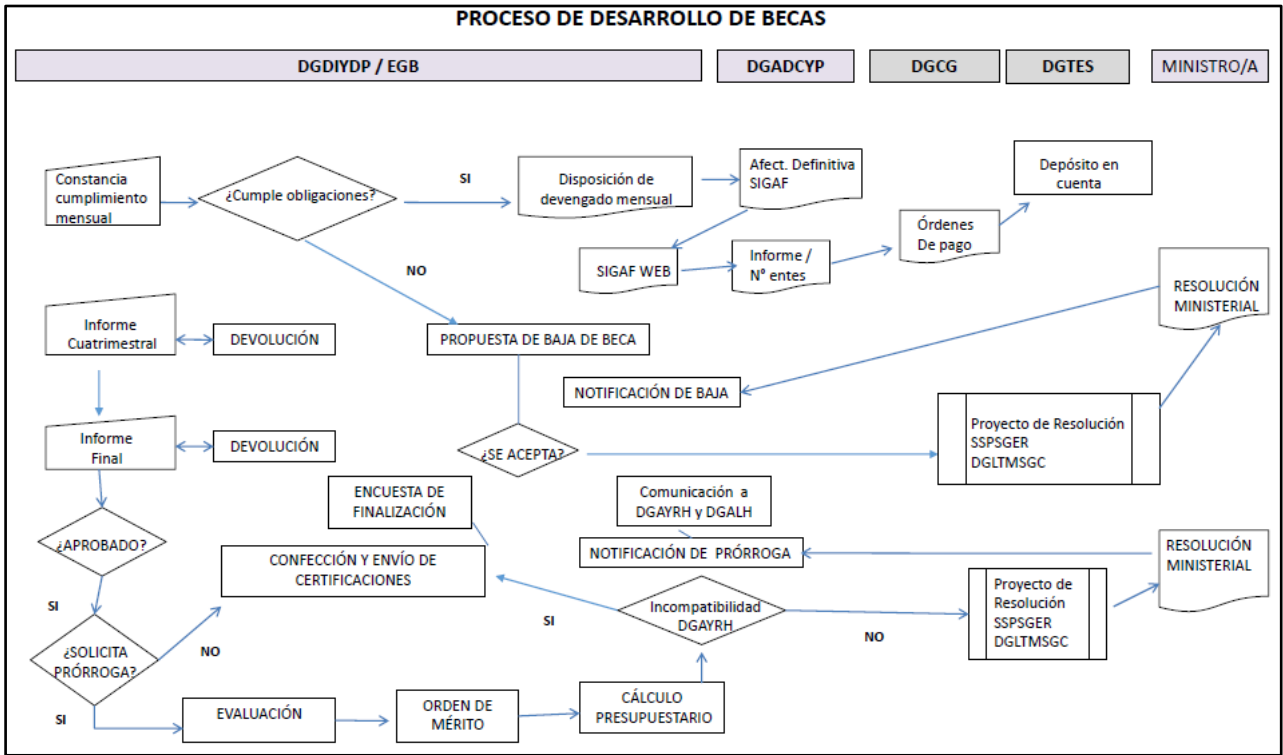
PROCESO DE DESARROLLO DE BECAS

DGDIYDP / EGB

DGADCYP

DGCG

DGTES

MINISTRO/A

Constancia cumplimiento mensual

¿Cumple obligaciones?

SI

Disposición de devengado mensual

Afect. Definitiva SIGAF

Depósito en cuenta

Órdenes De pago

SIGAF WEB

Informe / N° entes

NO

RESOLUCIÓN MINISTERIAL

Informe Cuatrimestral

DEVOLUCIÓN

PROPUESTA DE BAJA DE BECA

NOTIFICACIÓN DE BAJA

Informe Final

DEVOLUCIÓN

¿SE ACEPTA?

Proyecto de Resolución SSPSGER DGLTMSGC

ENCUESTA DE FINALIZACIÓN

Comunicación a DGAYRH y DGALH

¿APROBADO?

CONFECCIÓN Y ENVÍO DE CERTIFICACIONES

NOTIFICACIÓN DE PRÓRROGA

RESOLUCIÓN MINISTERIAL

SI

Incompatibilidad DGAYRH

Proyecto de Resolución SSPSGER DGLTMSGC

SI

¿SOLICITA PRÓRROGA?

NO

NO

SI

EVALUACIÓN

ORDEN DE MÉRITO

CÁLCULO PRESUPUESTARIO